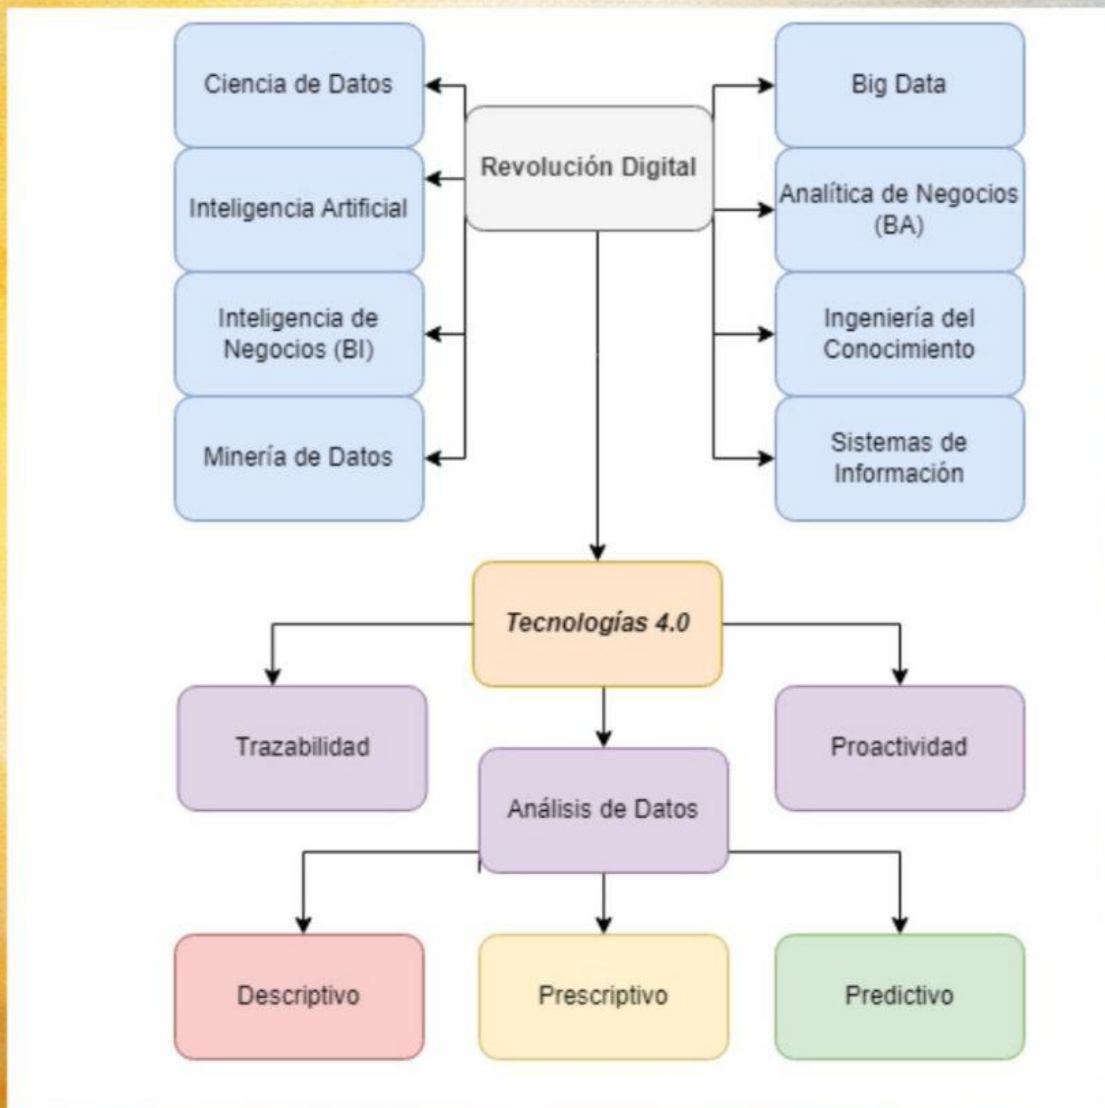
Ciencia de Datos

Inteligencia Artificial

Inteligencia de Negocios (BI)

Minería de Datos

Revolución Digital

Big Data

Analítica de Negocios (BA)

Ingeniería del Conocimiento

Sistemas de Información

Tecnologías 4.0

Trazabilidad

Análisis de Datos

Proactividad

Descriptivo

Prescriptivo

Predictivo